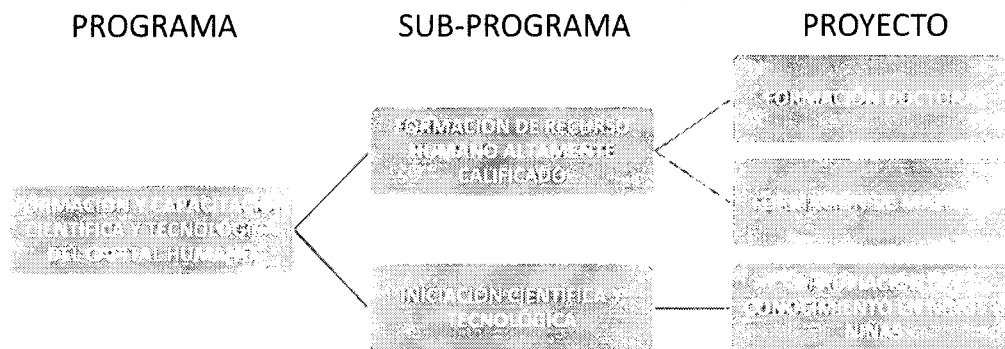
PROGRAMA

SUB-PROGRAMA

PROYECTO

FORMACION Y CAPACITACION CIENTIFICA Y TECNOLOGICA DEL CAPITAL HUMANO

FORMACION DE RECURSO HUMANO ALTAMENTE CALIFICADO

FORMACION DOCTORAL

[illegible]

INICIACION CIENTIFICA Y TECNOLOGICA

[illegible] CONOCIMIENTO EN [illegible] NIÑAS